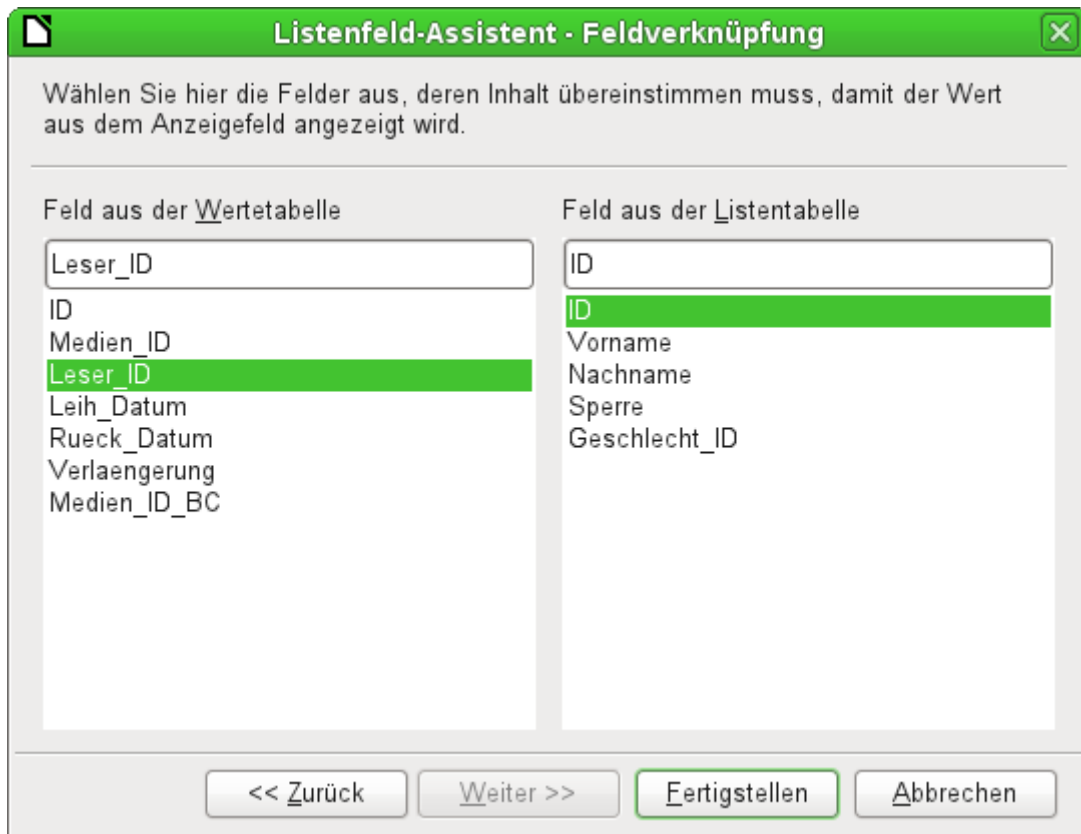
Listenfeld-Assistent - Feldverknüpfung

Wählen Sie hier die Felder aus, deren Inhalt übereinstimmen muss, damit der Wert aus dem Anzeigefeld angezeigt wird.

Feld aus der Wertetabelle

Leser_ID

ID
Medien_ID
Leser_ID
Leih_Datum
Rueck_Datum
Verlaengerung
Medien_ID_BC

Feld aus der Listentabelle

ID

ID
Vorname
Nachname
Sperre
Geschlecht_ID

<< Zurück
Weiter >>
Fertigstellen
Abbrechen